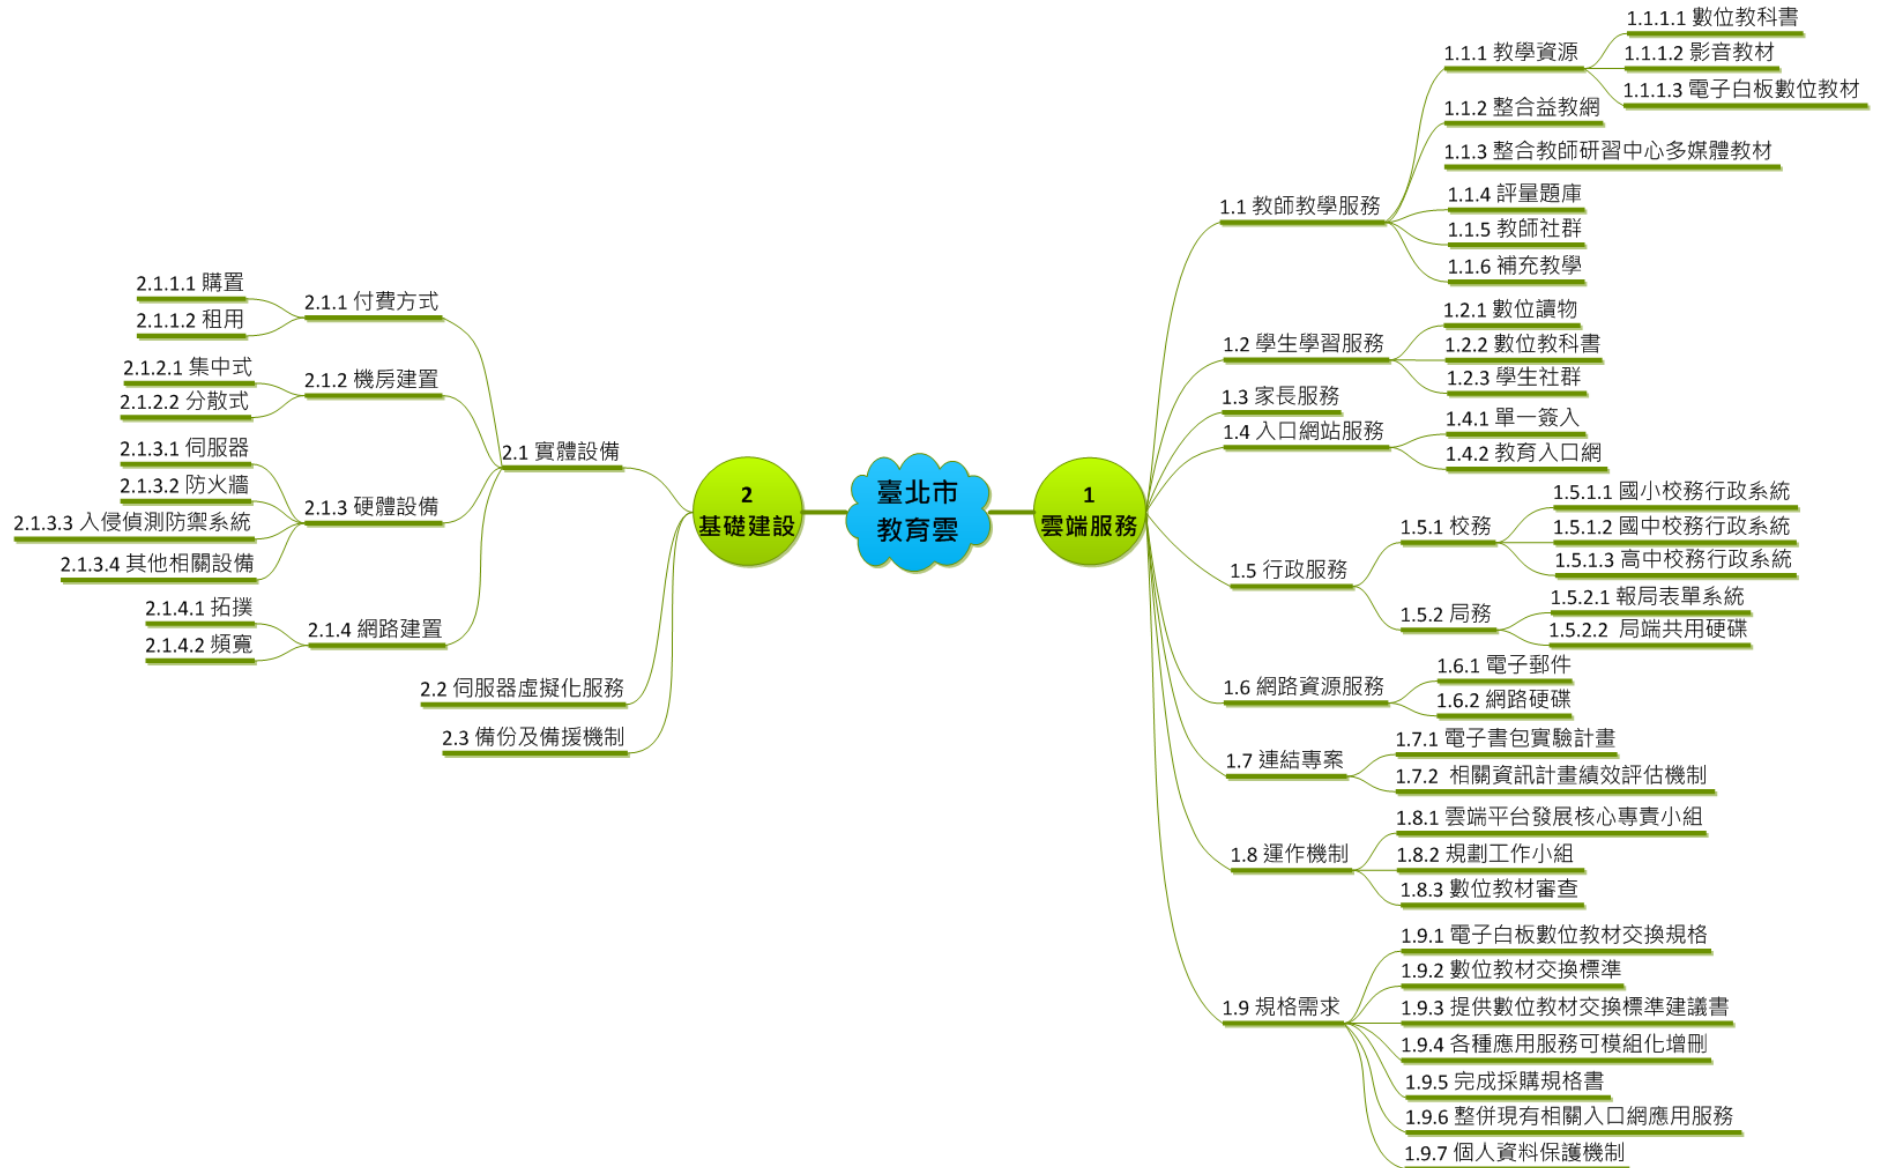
臺北市
教育雲

1
雲端服務

1.1 教師教學服務
1.1.1 教學資源
1.1.1.1 數位教科書
1.1.1.2 影音教材
1.1.1.3 電子白板數位教材
1.1.2 整合益教網
1.1.3 整合教師研習中心多媒體教材
1.1.4 評量題庫
1.1.5 教師社群
1.1.6 補充教學

1.2 學生學習服務
1.2.1 數位讀物
1.2.2 數位教科書
1.2.3 學生社群

1.3 家長服務

1.4 入口網站服務
1.4.1 單一簽入
1.4.2 教育入口網

1.5 行政服務
1.5.1 校務
1.5.1.1 國小校務行政系統
1.5.1.2 國中校務行政系統
1.5.1.3 高中校務行政系統
1.5.2 局務
1.5.2.1 報局表單系統
1.5.2.2 局端共用硬碟

1.6 網路資源服務
1.6.1 電子郵件
1.6.2 網路硬碟

1.7 連結專案
1.7.1 電子書包實驗計畫
1.7.2 相關資訊計畫績效評估機制

1.8 運作機制
1.8.1 雲端平台發展核心專責小組
1.8.2 規劃工作小組
1.8.3 數位教材審查

1.9 規格需求
1.9.1 電子白板數位教材交換規格
1.9.2 數位教材交換標準
1.9.3 提供數位教材交換標準建議書
1.9.4 各種應用服務可模組化增刪
1.9.5 完成採購規格書
1.9.6 整併現有相關入口網應用服務
1.9.7 個人資料保護機制

2
基礎建設

2.1 實體設備
2.1.1 付費方式
2.1.1.1 購置
2.1.1.2 租用
2.1.2 機房建置
2.1.2.1 集中式
2.1.2.2 分散式
2.1.3 硬體設備
2.1.3.1 伺服器
2.1.3.2 防火牆
2.1.3.3 入侵偵測防禦系統
2.1.3.4 其他相關設備
2.1.4 網路建置
2.1.4.1 拓撲
2.1.4.2 頻寬

2.2 伺服器虛擬化服務

2.3 備份及備援機制